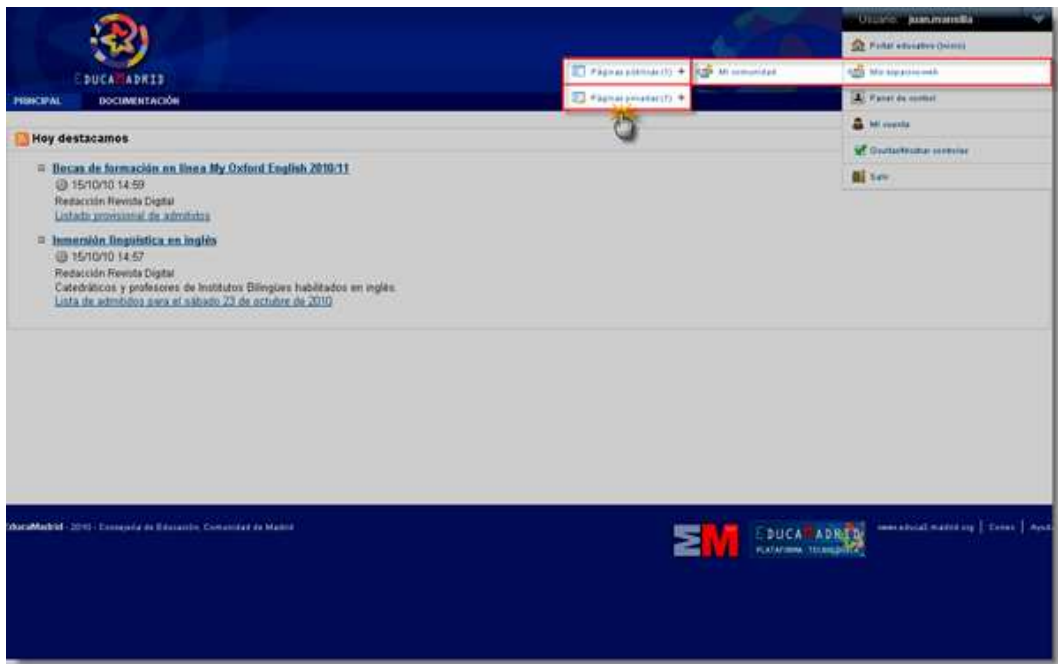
EDUCAMADRID

PRINCIPAL DOCUMENTACIÓN

Usuario: juan.mansilla

Portal educativo (inicio)

Páginas públicas (1) +

Mi comunidad

Mis espacios web

Páginas privadas (1) +

Panel de control

Mi cuenta

Ocultar/Mostrar controles

Salir

Hoy destacamos

Becas de formación en línea My Oxford English 2010/11
15/10/10 14:59
Redacción Revista Digital
Listado provisional de admitidos

Inmersión lingüística en inglés
15/10/10 14:57
Redacción Revista Digital
Catedráticos y profesores de Institutos Bilingües habilitados en inglés.
Lista de admitidos para el sábado 23 de octubre de 2010

EducaMadrid - 2010 - Consejería de Educación, Comunidad de Madrid

EDUCAMADRID PLATAFORMA TECNOLÓGICA

www.educa2.madrid.org | Correo | Ayuda